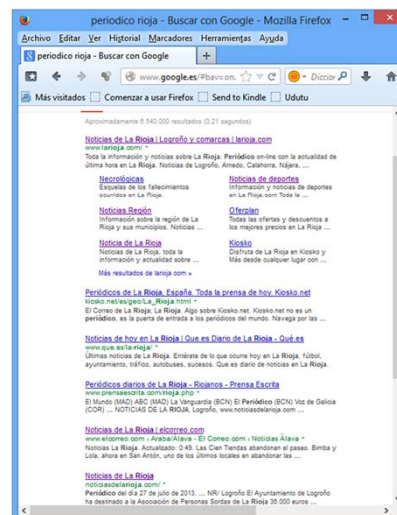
periodico rioja - Buscar con Google - Mozilla Firefox

Archivo Editar Ver Historial Marcadores Herramientas Ayuda

periodico rioja - Buscar con Google +

www.google.es/#bav=on. Diccior

Más visitados Comenzar a usar Firefox Send to Kindle Udutu

Aproximadamente 6.540.000 resultados (0,21 segundos)

Noticias de La Rioja | Logroño y comarcas | larioja.com
www.larioja.com/
Toda la información y noticias sobre La Rioja. Periódico on-line con la actualidad de última hora en La Rioja. Noticias de Logroño, Arnedo, Calahorra, Nájera, ...

Necrológicas
Esquelas de los fallecimientos ocurridos en La Rioja.

Noticias de deportes
Información y noticias de deportes en La Rioja.com

Noticias Región
Información sobre la región de La Rioja y sus municipios. Noticias ...

Ofertplan
Todas las ofertas y descuentos a los mejores precios en La Rioja ...

Noticia de La Rioja
Noticias de La Rioja, toda la información y actualidad sobre ...

Kiosko
Disfruta de La Rioja en Kiosko y Más desde cualquier lugar con ...

Más resultados de larioja.com »

Periódicos de La Rioja, España. Toda la prensa de hoy. Kiosko.net
kiosko.net/es/geo/La_Rioja.html
El Correo de La Rioja. Algo sobre Kiosko.net. Kiosko.net no es un periódico, es la puerta de entrada a los periódicos del mundo. Navega por las ...

Noticias de hoy en La Rioja | Que.es Diario de La Rioja - Qué.es
www.que.es/la-rioja/
Últimas noticias de La Rioja. Entérate de lo que ocurre hoy en La Rioja, fútbol, ayuntamiento, tráfico, autobuses, sucesos. Que.es diario de noticias en La Rioja.

Periódicos diarios de La Rioja - Riojanos - Prensa Escrita
www.prensaescrita.com/rioja.php
El Mundo (MAD) ABC (MAD) La Vanguardia (BCN) El Periódico (BCN) Voz de Galicia (COR) ... NOTICIAS DE LA RIOJA, Logroño, www.noticiasdelarioja.com ...

Noticias de La Rioja | elcorreo.com
www.elcorreo.com › Araba/Álava › El Correo.com › Noticias Álava
Noticias de La Rioja. Actualizado: 0:49. Las Cien Tiendas abandonan el paseo. Bimba y Lola, ahora en San Antón, uno de los últimos locales en abandonar las ...

Noticias de La Rioja
noticiasdelarioja.com/
Periódico del día 27 de julio de 2013. ... NR/ Logroño El Ayuntamiento de Logroño ha destinado a la Asociación de Personas Sordas de La Rioja 36.000 euros ...